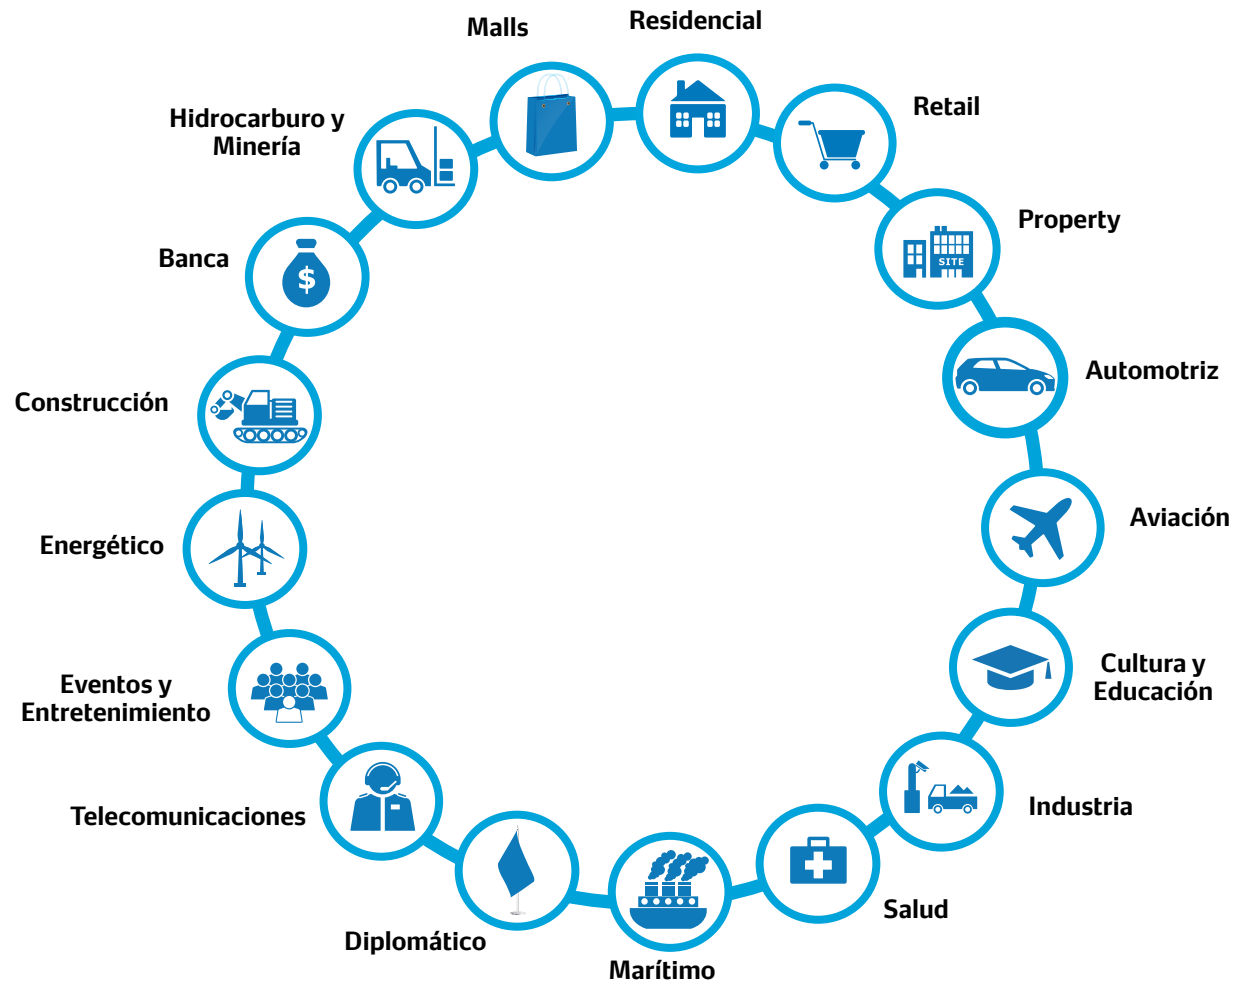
Malls

Residencial

Retail

Property

Automotriz

Aviación

Cultura y Educación

Industria

Salud

Marítimo

Diplomático

Telecomunicaciones

Eventos y Entretenimiento

Energético

Construcción

Banca

Hidrocarburo y Minería

SITE

$